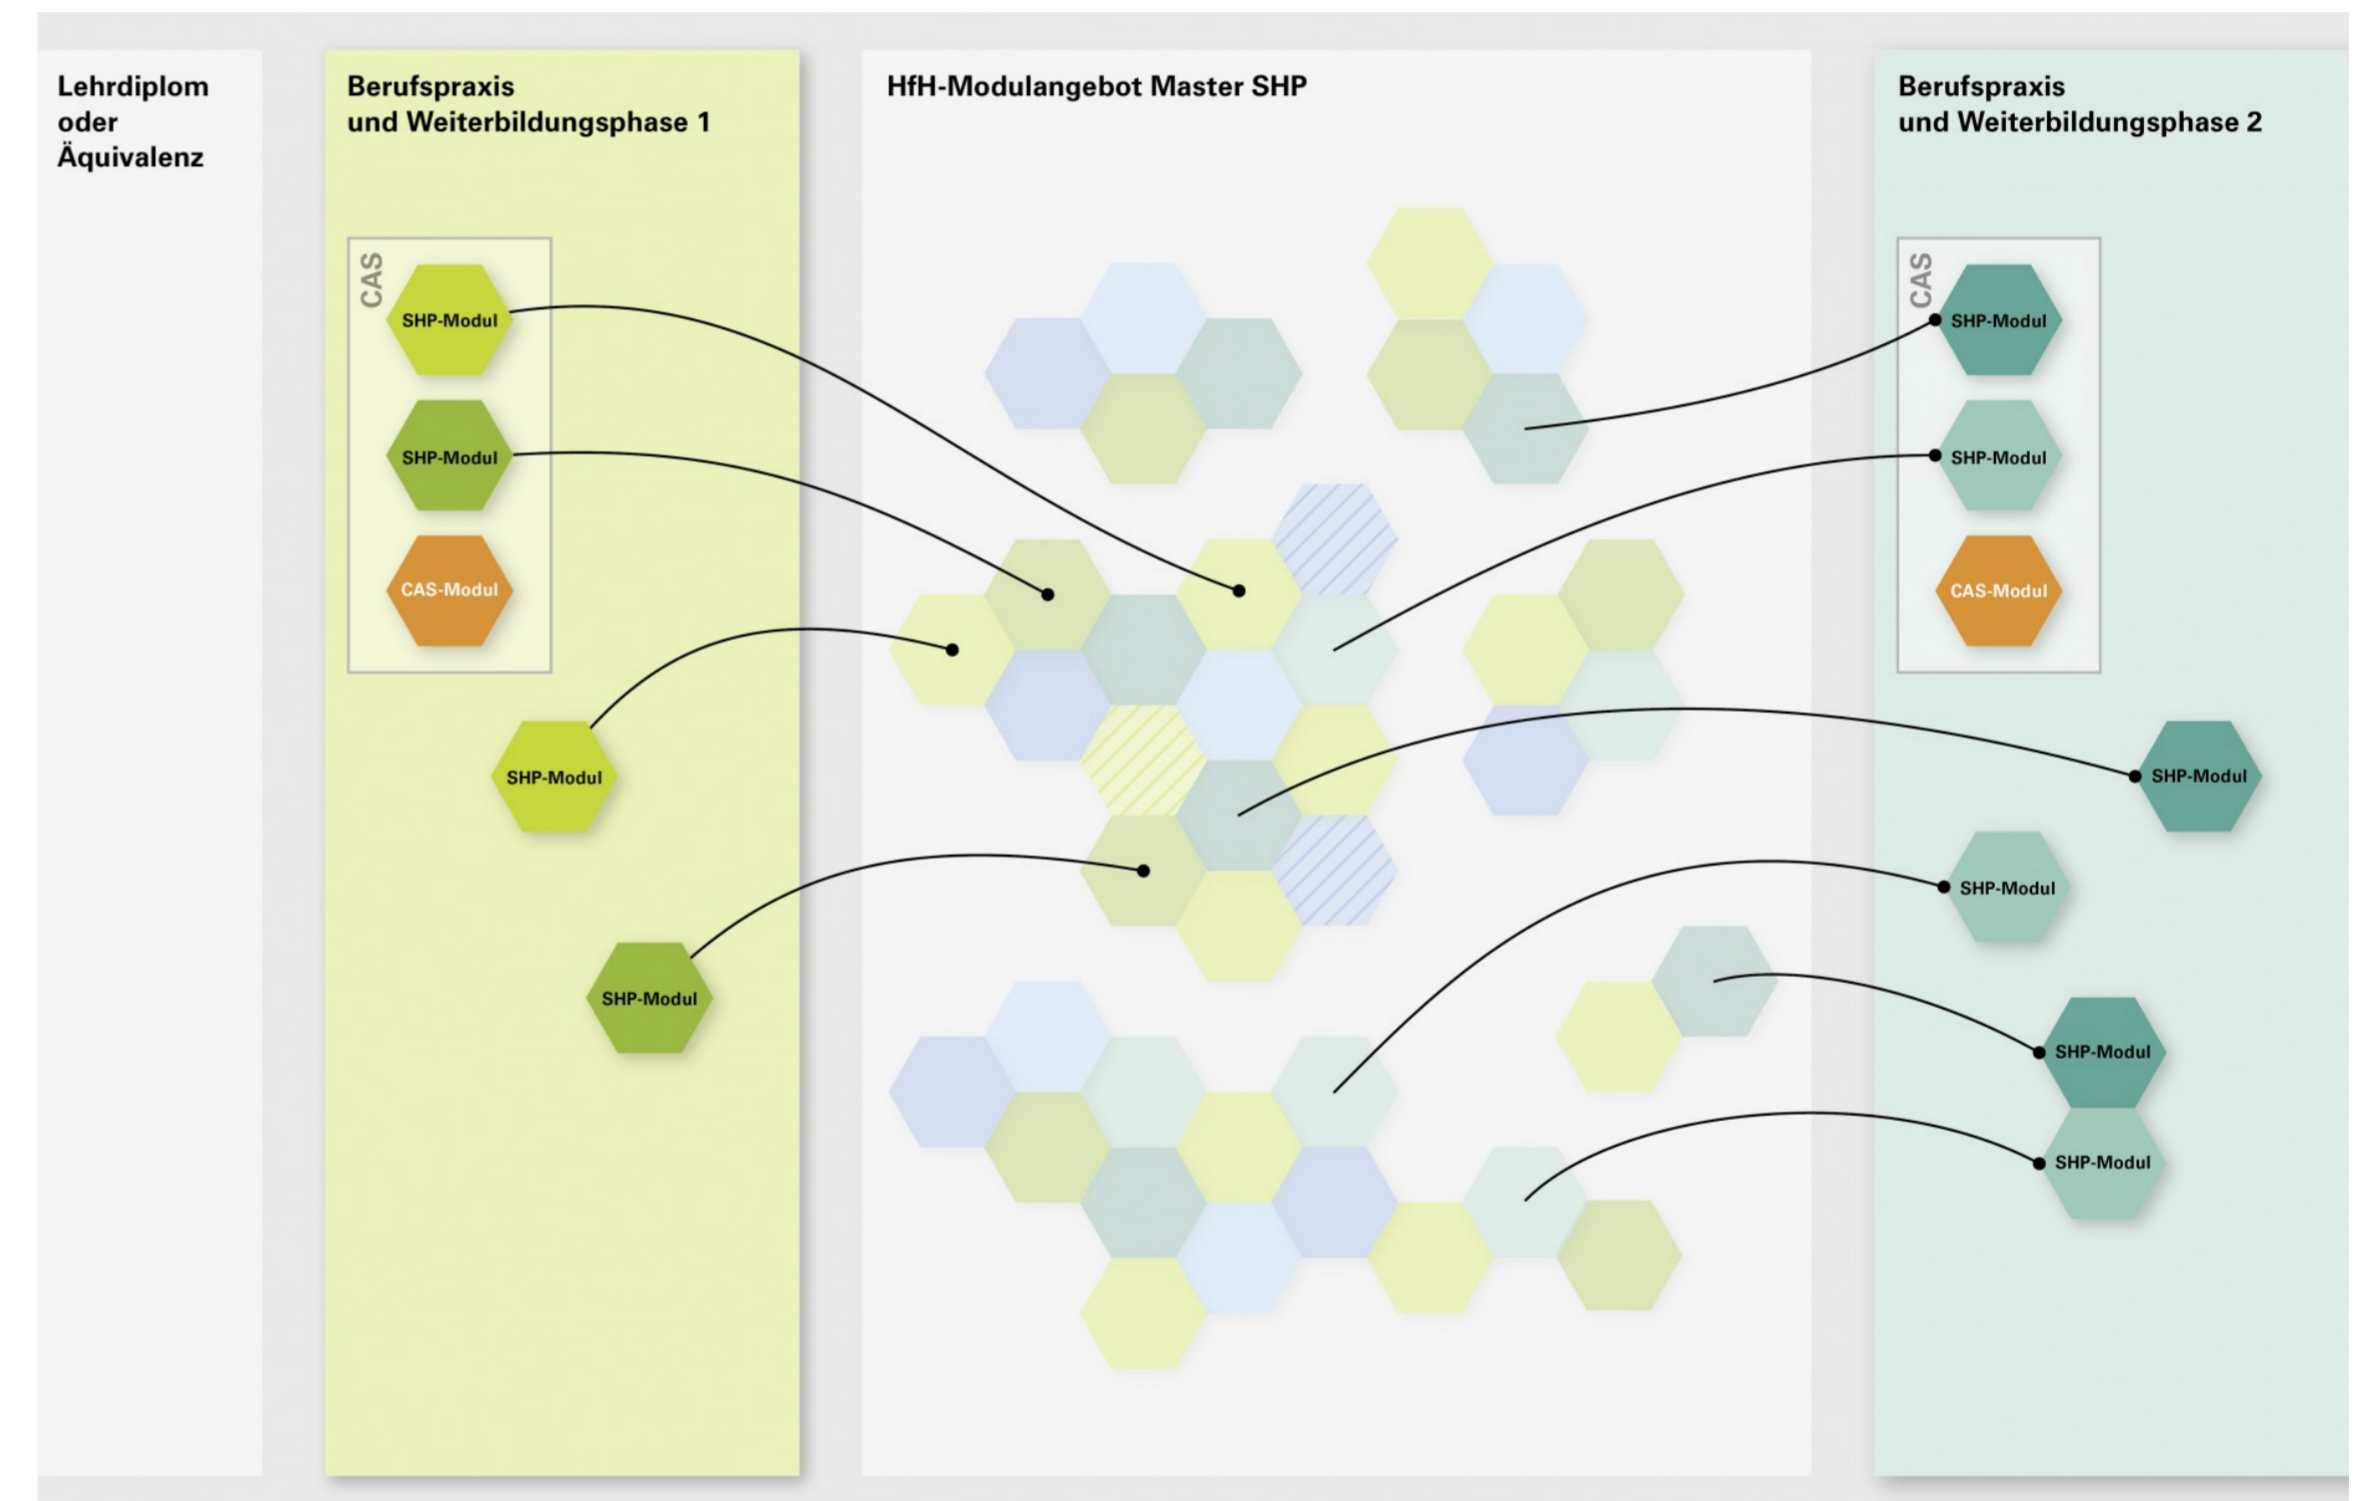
Lehrdiplom oder Äquivalenz

Berufspraxis und Weiterbildungsphase 1

CAS

SHP-Modul

SHP-Modul

CAS-Modul

SHP-Modul

SHP-Modul

HfH-Modulangebot Master SHP

Berufspraxis und Weiterbildungsphase 2

CAS

SHP-Modul

SHP-Modul

CAS-Modul

SHP-Modul

SHP-Modul

SHP-Modul

SHP-Modul